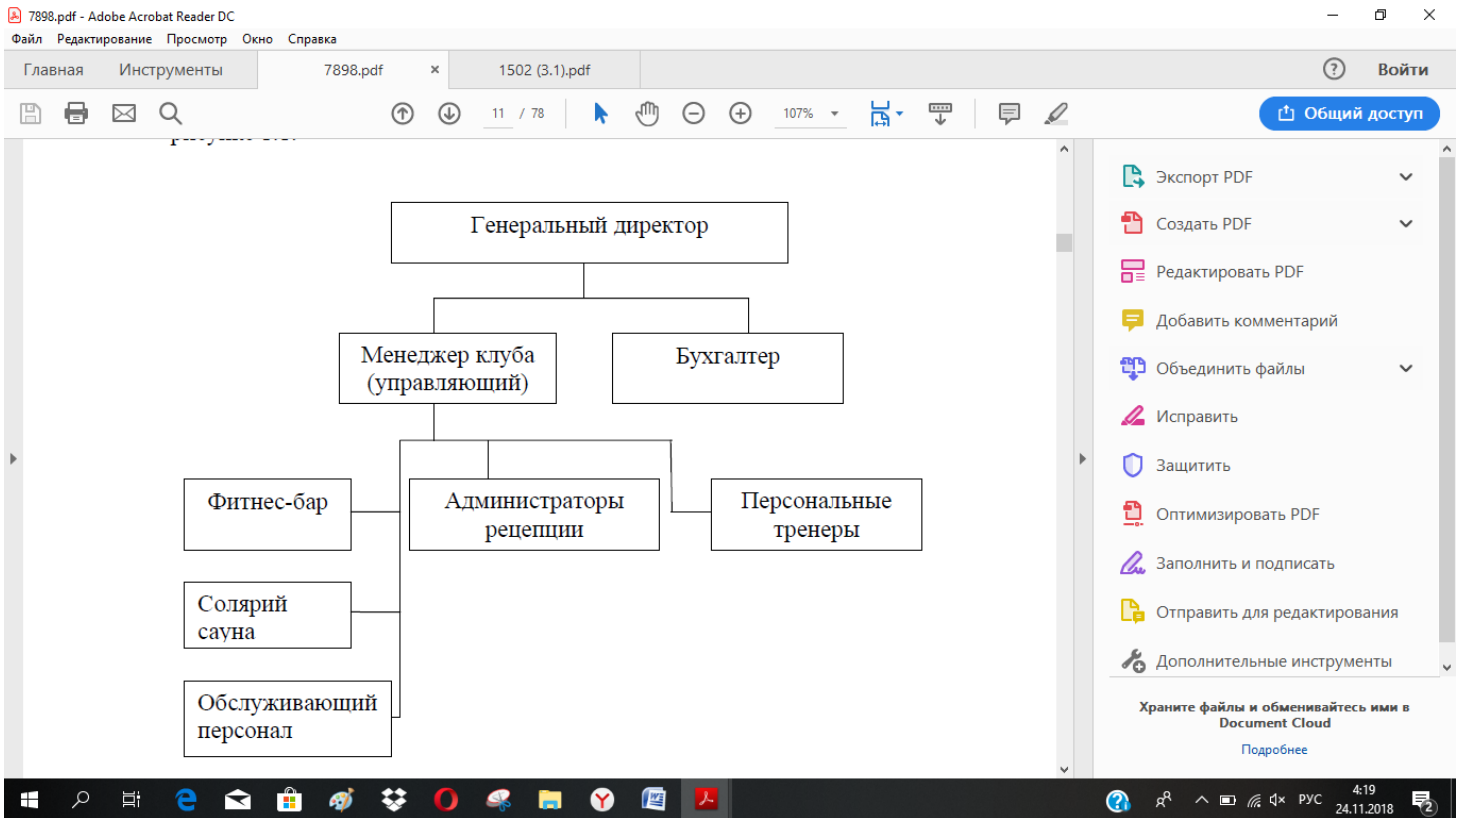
7898.pdf - Adobe Acrobat Reader DC
Файл Редактирование Просмотр Окно Справка
Главная Инструменты 7898.pdf × 1502 (3.1).pdf
Войти
11 / 78
107%
Общий доступ

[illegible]

Генеральный директор

Менеджер клуба (управляющий)

Бухгалтер

Фитнес-бар

Администраторы рецепции

Персональные тренеры

Солярий сауна

Обслуживающий персонал

Экспорт PDF
Создать PDF
Редактировать PDF
Добавить комментарий
Объединить файлы
Исправить
Защитить
Оптимизировать PDF
Заполнить и подписать
Отправить для редактирования
Дополнительные инструменты

Храните файлы и обменивайтесь ими в Document Cloud
Подробнее

РУС
4:19
24.11.2018